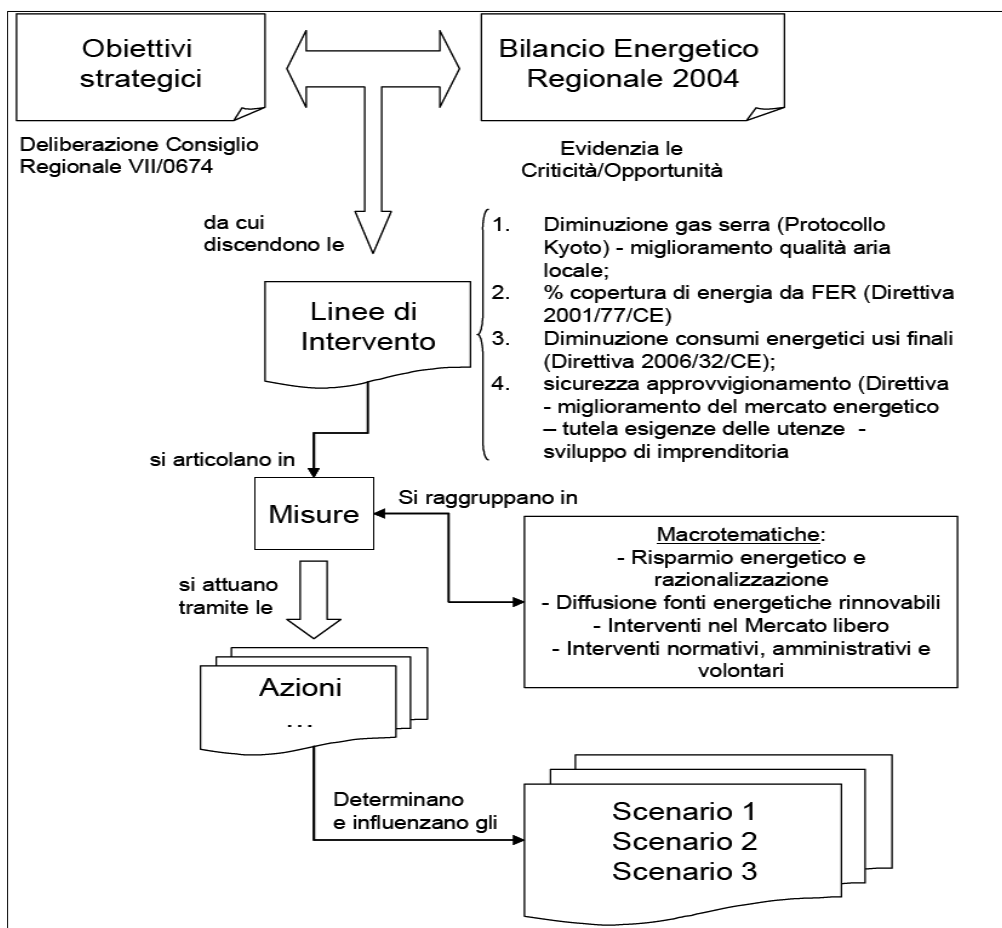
Obiettivi strategici

Bilancio Energetico Regionale 2004

Deliberazione Consiglio Regionale VII/0674

Evidenzia le Criticità/Opportunità

da cui discendono le

Linee di Intervento

1. Diminuzione gas serra (Protocollo Kyoto) - miglioramento qualità aria locale;
2. % copertura di energia da FER (Direttiva 2001/77/CE)
3. Diminuzione consumi energetici usi finali (Direttiva 2006/32/CE);
4. sicurezza approvvigionamento (Direttiva - miglioramento del mercato energetico – tutela esigenze delle utenze - sviluppo di imprenditoria

si articolano in

Misure

Si raggruppano in

Macrotematiche:
- Risparmio energetico e razionalizzazione
- Diffusione fonti energetiche rinnovabili
- Interventi nel Mercato libero
- Interventi normativi, amministrativi e volontari

si attuano tramite le

Azioni
...

Determinano e influenzano gli

Scenario 1
Scenario 2
Scenario 3